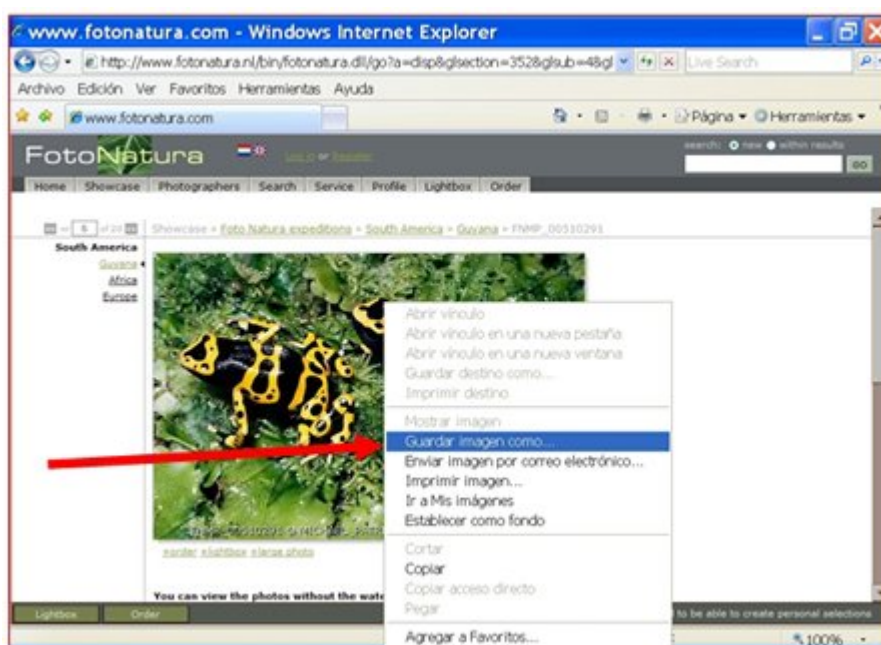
www.fotonatura.com - Windows Internet Explorer

http://www.fotonatura.nl/bin/fotonatura.dll/go?a=disp&glsection=352&glsub=48gl

Live Search

Archivo Edición Ver Favoritos Herramientas Ayuda

www.fotonatura.com

Página Herramientas

FotoNatura

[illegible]

search: new within results

GO

Home Showcase Photographers Search Service Profile Lightbox Order

5 of 20

Showcase > Foto Natura expeditions > South America > Guyana > FNMP_00510291

South America
Guyana
Africa
Europe

Abrir vínculo
Abrir vínculo en una nueva pestaña
Abrir vínculo en una nueva ventana
Guardar destino como...
Imprimir destino
Mostrar imagen
Guardar imagen como...
Enviar imagen por correo electrónico...
Imprimir imagen...
Ir a Mis imágenes
Establecer como fondo
Cortar
Copiar
Copiar acceso directo
Pegar
Agregar a Favoritos...

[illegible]

order lightbox enlarge photo

You can view the photos without the wate

Lightbox Order

to be able to create personal selections

100%